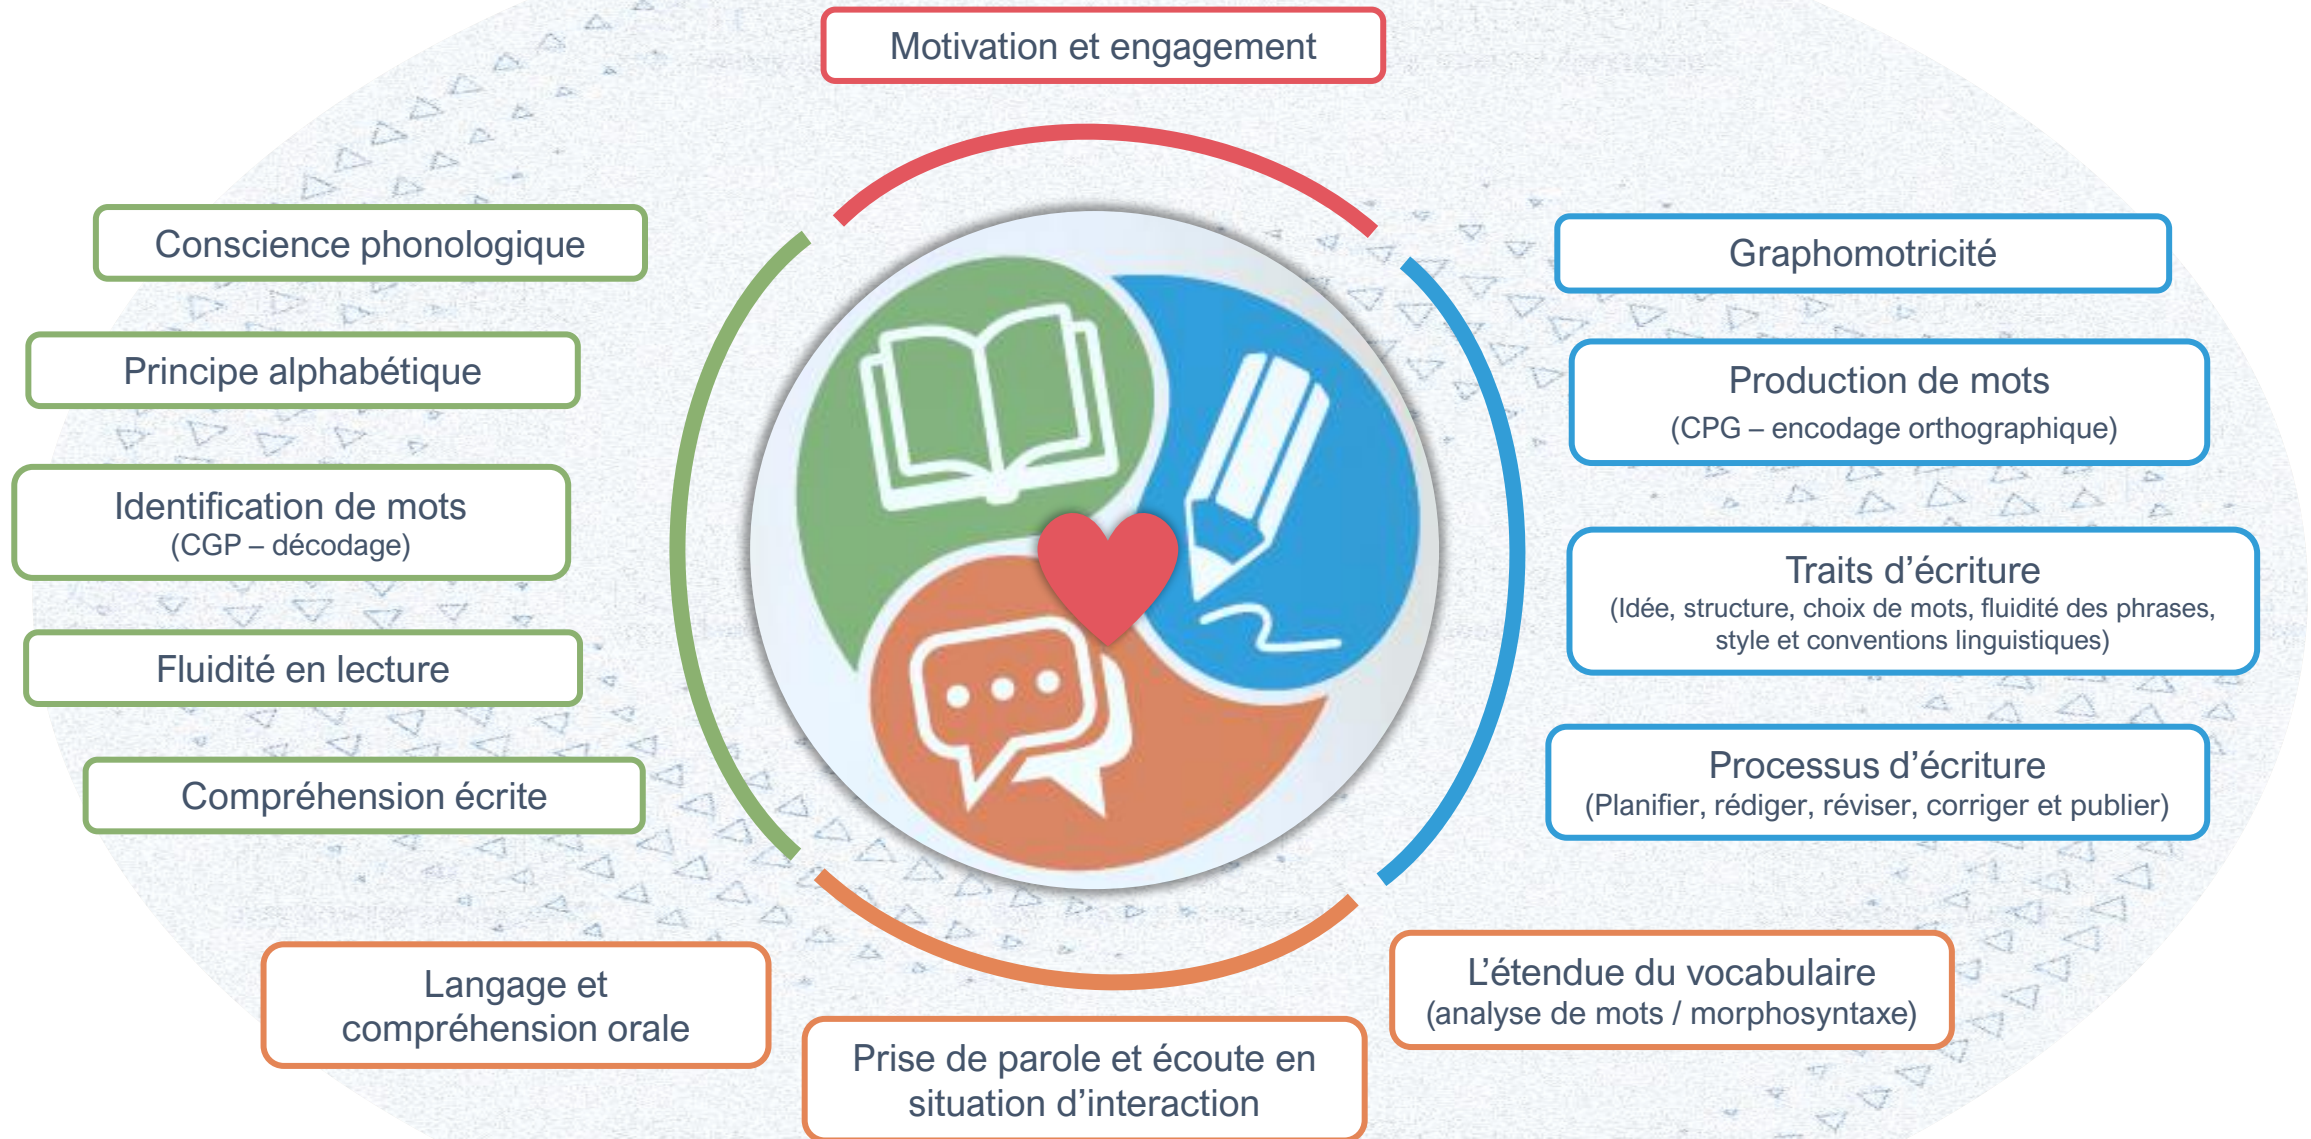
Motivation et engagement

Conscience phonologique

Principe alphabétique

Identification de mots
(CGP – décodage)

Fluidité en lecture

Compréhension écrite

Graphomotricité

Production de mots
(CPG – encodage orthographique)

Traits d'écriture
(Idée, structure, choix de mots, fluidité des phrases, style et conventions linguistiques)

Processus d'écriture
(Planifier, rédiger, réviser, corriger et publier)

Langage et compréhension orale

Prise de parole et écoute en situation d'interaction

L'étendue du vocabulaire
(analyse de mots / morphosyntaxe)